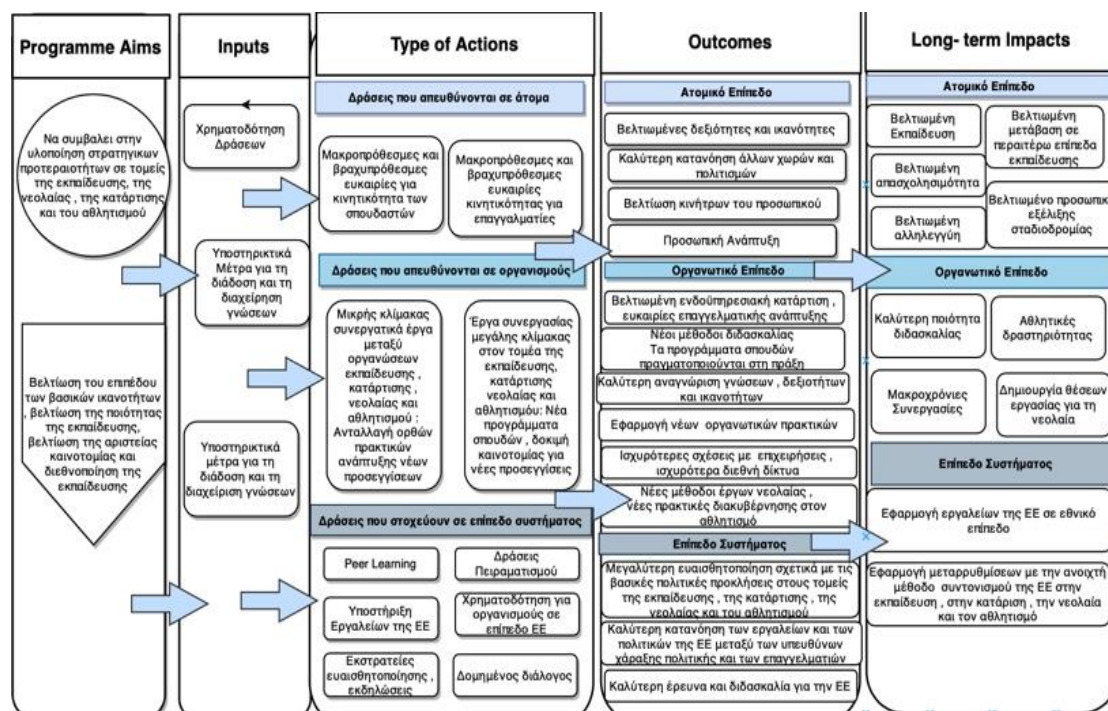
Programme Aims

Να συμβαλει στην υλοποίηση στρατηγικων προτεραιοτήτων σε τομείς της εκπαίδευσης, της νεολαίας , της κατάρτισης και του αθλητισμού

Βελτίωση του επιπέδου των βασικών ικανοτήτων , βελτίωση της ποιότητας της εκπαίδευσης, βελτίωση της αριστείας καινοτομίας και διεθνοποίηση της εκπαίδευσης

Inputs

Χρηματοδότηση Δράσεων

Υποστηρικτικά Μέτρα για τη διάδοση και τη διαχείριση γνώσεων

Υποστηρικτικά μέτρα για τη διάδοση και τη διαχείριση γνώσεων

Type of Actions

Δράσεις που απευθύνονται σε άτομα

Μακροπρόθεσμες και βραχυπρόθεσμες ευκαιρίες για κινητικότητα των σπουδαστών

Μακροπρόθεσμες και βραχυπρόθεσμες ευκαιρίες κινητικότητας για επαγγελματίες

Δράσεις που απευθύνονται σε οργανισμούς

Μικρής κλίμακας συνεργατικά έργα μεταξύ οργανώσεων εκπαίδευσης , κατάρτισης , νεολαίας και αθλητισμού : Ανταλλαγή ορθών πρακτικών ανάπτυξης νέων προσεγγίσεων

Έργα συνεργασίας μεγάλης κλίμακας στον τομέα της εκπαίδευσης, κατάρτισης νεολαίας και αθλητισμόυ: Νέα προγράμματα σπουδών , δοκιμή καινοτομίας για νέες προσεγγίσεις

Δράσεις που στοχεύουν σε επίπεδο συστήματος

Peer Learning

Δράσεις Πειραματισμού

Υποστήριξη Εργαλείων της ΕΕ

Χρηματοδότηση για οργανισμούς σε επίπεδο ΕΕ

Εκστρατείες ευαισθητοποίησης , εκδηλώσεις

Δομημένος διάλογος

Outcomes

Ατομικό Επίπεδο

Βελτιωμένες δεξιότητες και ικανότητες

Καλύτερη κατανόηση άλλων χωρών και πολιτισμών

Βελτίωση κινήτρων του προσωπικού

Προσωπική Ανάπτυξη

Οργανωτικό Επίπεδο

Βελτιωμένη ενδοϋπηρεσιακή κατάρτιση , ευκαιρίες επαγγελματικής ανάπτυξης

Νέοι μέθοδοι διδασκαλίας Τα προγράμματα σπουδών πραγματοποιούνται στη πράξη

Καλύτερη αναγνώριση γνώσεων , δεξιοτήτων και ικανοτήτων

Εφαρμογή νέων οργανωτικών πρακτικών

Ισχυρότερες σχέσεις με επιχειρήσεις , ισχυρότερα διεθνή δίκτυα

Νέες μέθοδοι έργων νεολαίας , νέες πρακτικές διακυβέρνησης στον αθλητισμό

Επίπεδο Συστήματος

Μεγαλύτερη ευαισθητοποίηση σχετικά με τις βασικές πολιτικές προκλήσεις στους τομείς της εκπαίδευσης , της κατάρτισης , της νεολαίας και του αθλητισμού

Καλύτερη κατανόηση των εργαλείων και των πολιτικών της ΕΕ μεταξύ των υπευθύνων χάραξης πολιτικής και των επαγγελματιών

Καλύτερη έρευνα και διδασκαλία για την ΕΕ

Long- term Impacts

Ατομικό Επίπεδο

Βελτιωμένη Εκπαίδευση

Βελτιωμένη μετάβαση σε περαιτέρω επίπεδα εκπαίδευσης

Βελτιωμένη απασχολησιμότητα

Βελτιωμένο προσωπικ εξέλιξης σταδιοδρομίας

Βελτιωμένη αλληλεγγύη

Οργανωτικό Επίπεδο

Καλύτερη ποιότητα διδασκαλίας

Αθλητικές δραστηριότητας

Μακροχρόνιες Συνεργασίες

Δημιουργία θέσεων εργασίας για τη νεολαία

Επίπεδο Συστήματος

Εφαρμογή εργαλείων της ΕΕ σε εθνικό επίπεδο

Εφαρμογή μεταρρυθμίσεων με την ανοιχτή μέθοδο συντονισμού της ΕΕ στην εκπαίδευση , στην κατάριση , την νεολαία και τον αθλητισμό